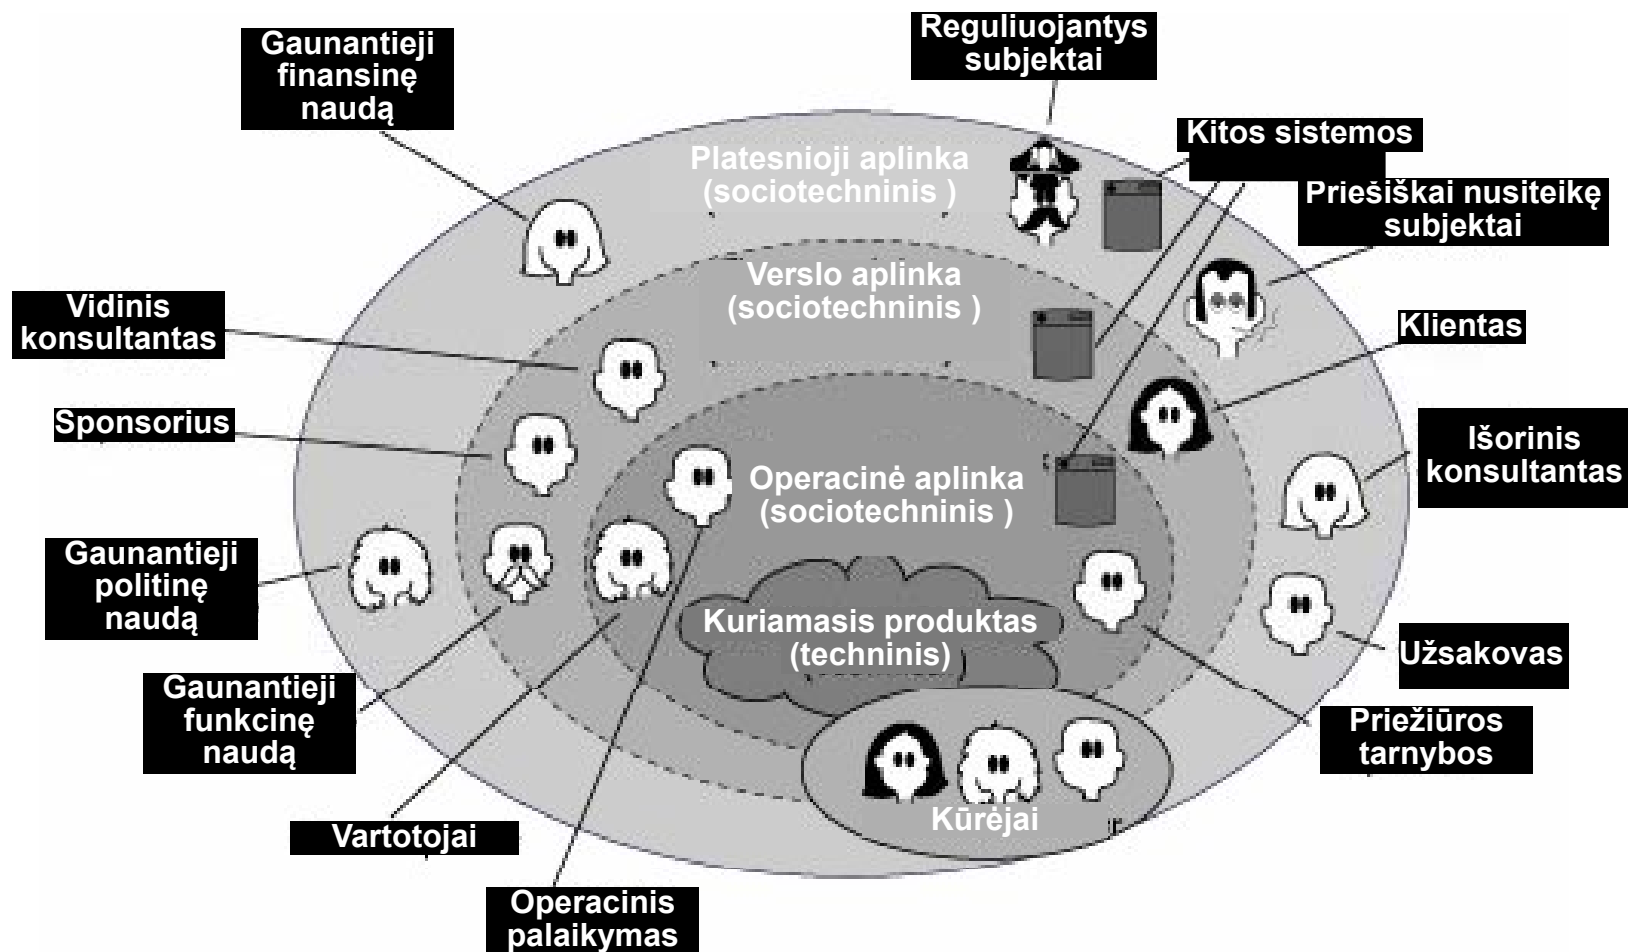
Gaunantieji finansinę naudą

Reguliuojantys subjektai

Kitos sistemos

Platesnioji aplinka (sociotechninis )

Priešiškai nusiteikę subjektai

Verslo aplinka (sociotechninis )

Vidinis konsultantas

Klientas

Sponsorius

Išorinis konsultantas

Operacinė aplinka (sociotechninis )

Gaunantieji politinę naudą

Kuriamasis produktas (techninis)

Užsakovas

Gaunantieji funkcinę naudą

Priežiūros tarnybos

Kūrėjai

Vartotojai

Operacinis palaikymas